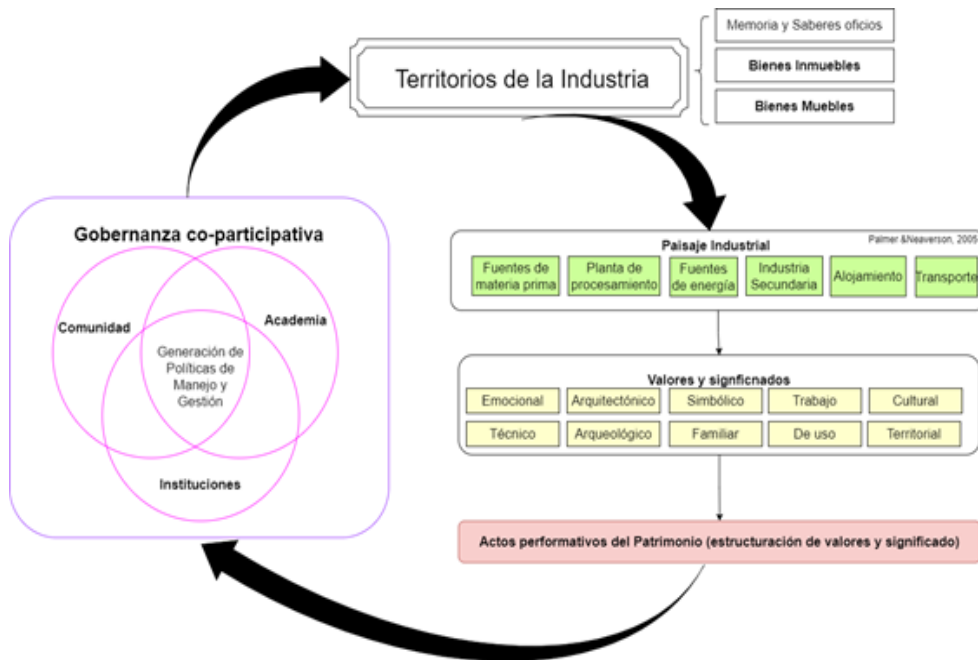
Territorios de la Industria

Memoria y Saberes oficios

Bienes Inmuebles

Bienes Muebles

Gobernanza co-participativa

Comunidad

Academia

Generación de Políticas de Manejo y Gestión

Instituciones

Paisaje Industrial

Palmer &Neaverson, 2005

| Fuentes de materia prima | Planta de procesamiento | Fuentes de energía | Industria Secundaria | Alojamiento | Transporte |
|---|---|---|---|---|---|

Valores y signficnados

| Emocional | Arquitectónico | Simbólico | Trabajo | Cultural |
|---|---|---|---|---|
| Técnico | Arqueológico | Familiar | De uso | Territorial |

Actos performativos del Patrimonio (estructuración de valores y significado)